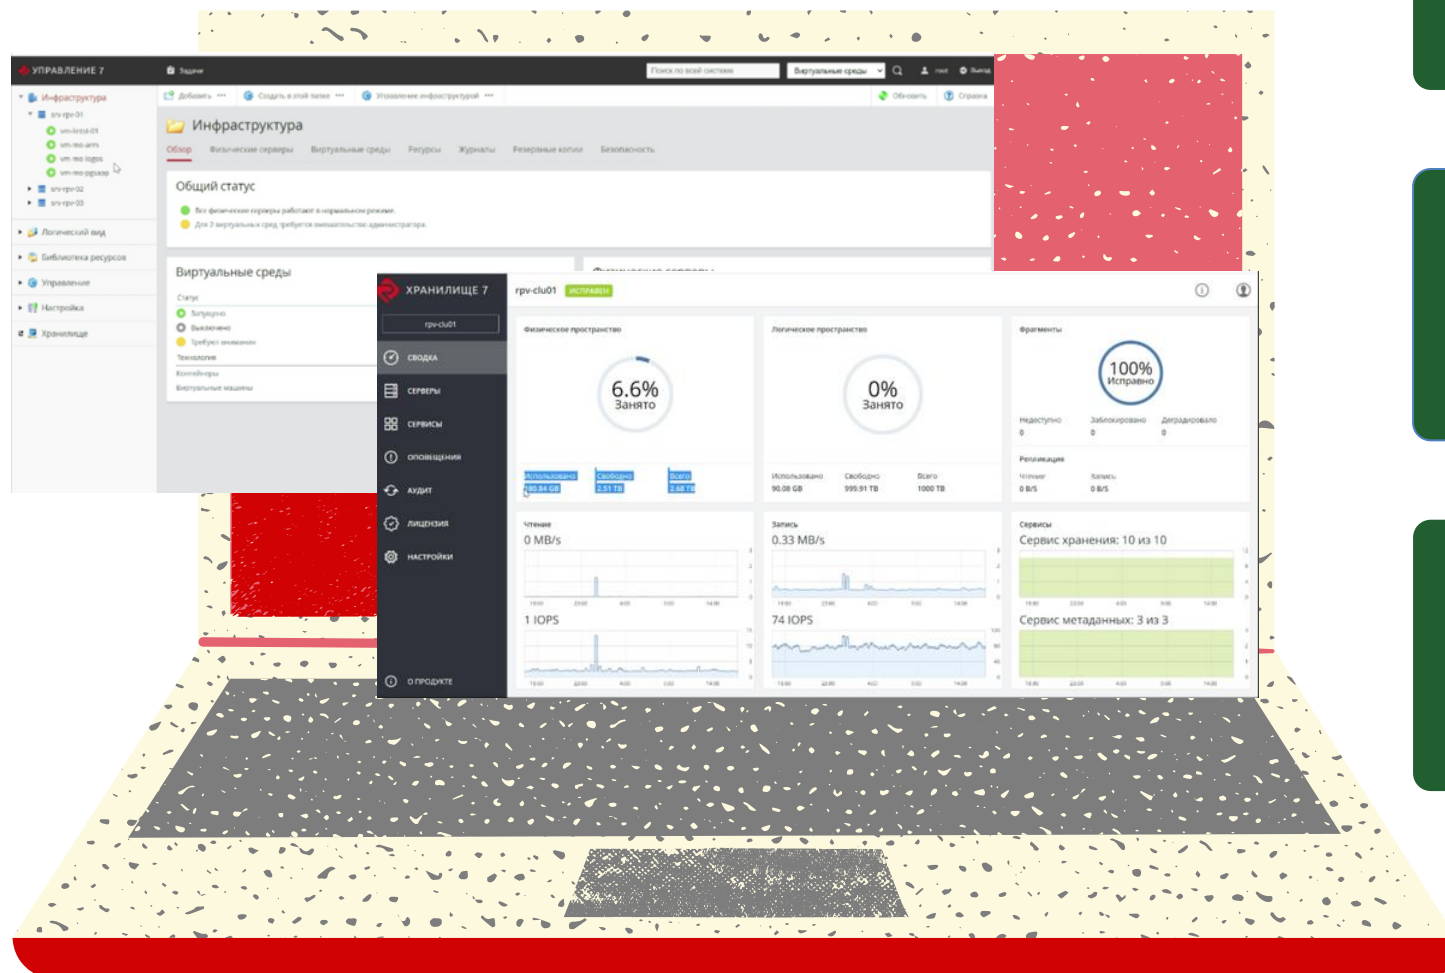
УПРАВЛЕНИЕ 7
Задачи
Поиск по всей системе
Виртуальные среды
Выход

Инфраструктура
srv-rpr-01
srv-rpr-02
srv-rpr-03
Логический вид
Библиотека ресурсов
Управление
Настройка
Хранилище

Добавить
Создать в этой папке
Управление инфраструктурой
Обновить
Справка

Инфраструктура
Обзор
Физические серверы
Виртуальные среды
Ресурсы
Журналы
Резервные копии
Безопасность

Общий статус
Все физические серверы работают в нормальном режиме.
Для 2 виртуальных сред требуется вмешательство администратора.

Виртуальные среды
Статус
Запущено
Выключено
Требуют внимания
Технологии
Контейнеры
Виртуальные машины

ХРАНИЛИЩЕ 7
rpv-clu01
rpv-clu01 ИСПРАВЕН
СВОДКА
СЕРВЕРЫ
СЕРВИСЫ
ОПОВЕЩЕНИЯ
АУДИТ
ЛИЦЕНЗИЯ
НАСТРОЙКИ
О ПРОДУКТЕ

Физическое пространство
6.6%
Занято
Использовано 180.84 GB
Свободно 2.51 TB
Всего 2.68 TB

Логическое пространство
0%
Занято
Использовано 90.08 GB
Свободно 999.91 TB
Всего 1000 TB

Фрагменты
100%
Исправно
Недоступно 0
Заблокировано 0
Деградировало 0
Репликация
Чтение 0 B/S
Запись 0 B/S

Чтение
0 MB/s
1 IOPS

Запись
0.33 MB/s
74 IOPS

Сервисы
Сервис хранения: 10 из 10
Сервис метаданных: 3 из 3